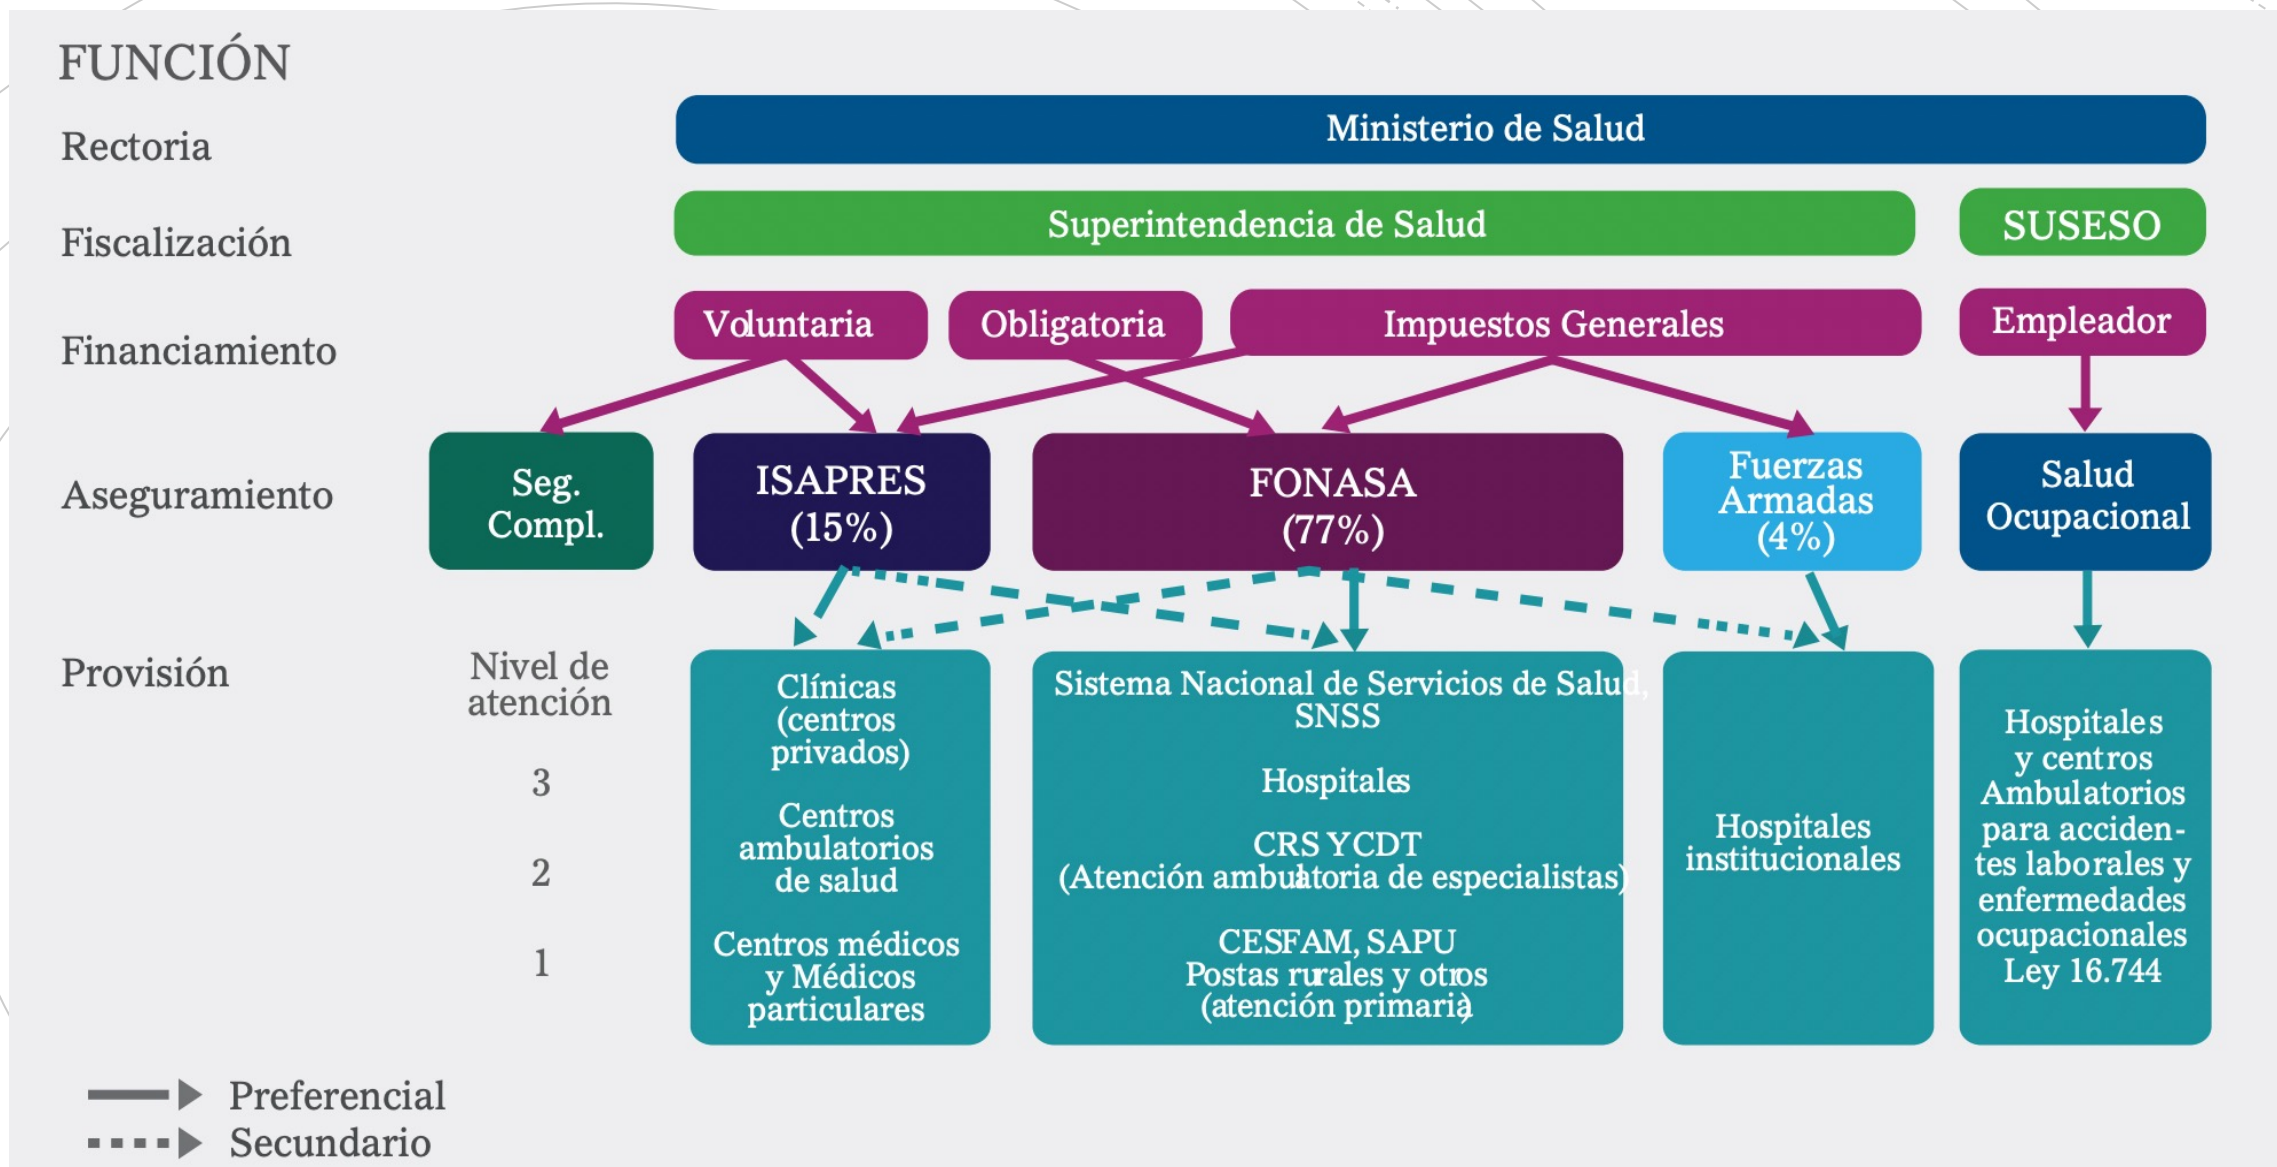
FUNCIÓN

Rectoria

Ministerio de Salud

Fiscalización

Superintendencia de Salud

SUSESO

Financiamiento

Voluntaria

Obligatoria

Impuestos Generales

Empleador

Aseguramiento

Seg. Compl.

ISAPRES (15%)

FONASA (77%)

Fuerzas Armadas (4%)

Salud Ocupacional

Provisión

Nivel de atención

3

2

1

Clínicas (centros privados)

Centros ambulatorios de salud

Centros médicos y Médicos particulares

Sistema Nacional de Servicios de Salud, SNSS

Hospitales

CRS Y CDT (Atención ambulatoria de especialistas)

CESFAM, SAPU Postas rurales y otros (atención primaria)

Hospitales institucionales

Hospitales y centros Ambulatorios para accidentes laborales y enfermedades ocupacionales Ley 16.744

Preferencial

Secundario